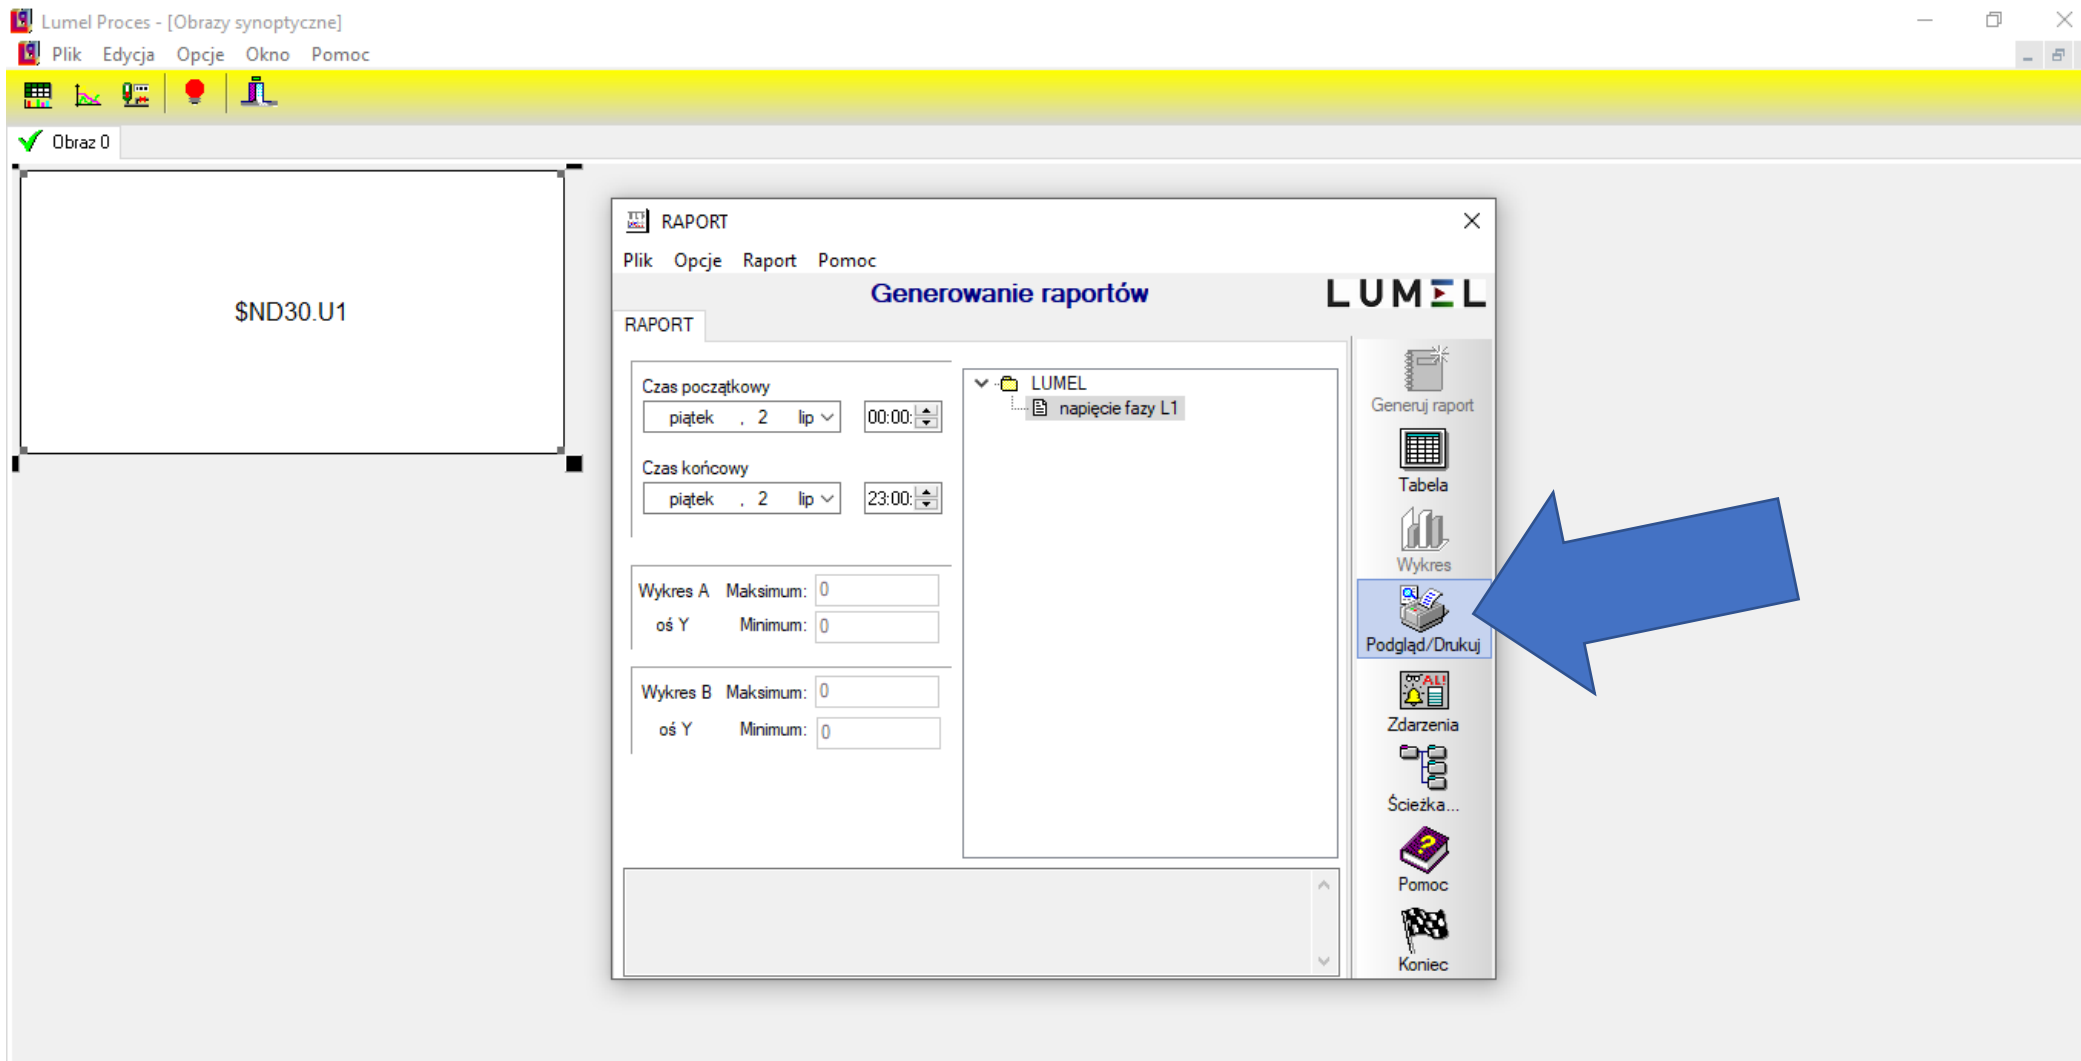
Lumel Proces - [Obrazy synoptyczne]

Plik Edycja Opcje Okno Pomoc

Obraz 0

$ND30.U1

RAPORT

Plik Opcje Raport Pomoc

Generowanie raportów

LUMEL

RAPORT

Czas początkowy
piątek , 2 lip 00:00:

Czas końcowy
piątek , 2 lip 23:00:

Wykres A Maksimum: 0
oś Y Minimum: 0

Wykres B Maksimum: 0
oś Y Minimum: 0

LUMEL
napięcie fazy L1

Generuj raport
Tabela
Wykres
Podgląd/Drukuj
Zdarzenia
Ścieżka...
Pomoc
Koniec